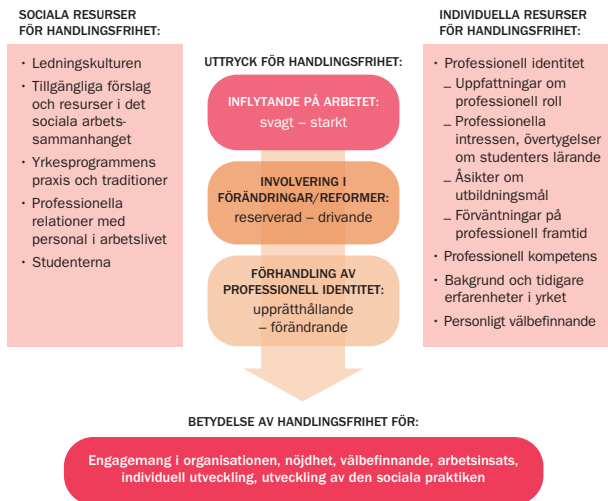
SOCIALA RESURSER FÖR HANDLINGSFRIHET:

- Ledningskulturen
- Tillgängliga förslag och resurser i det sociala arbetssammanhanget
- Yrkesprogrammens praxis och traditioner
- Professionella relationer med personal i arbetslivet
- Studenterna

UTTRYCK FÖR HANDLINGSFRIHET:

INFLYTANDE PÅ ARBETET: svagt – starkt

INVOLVERING I FÖRÄNDRINGAR/REFORMER: reserverad – drivande

FÖRHANDLING AV PROFESSIONELL IDENTITET: upprätthållande – förändrande

INDIVIDUELLA RESURSER FÖR HANDLINGSFRIHET:

- Professionell identitet
  – Uppfattningar om professionell roll
  – Professionella intressen, övertygelser om studenters lärande
  – Åsikter om utbildningsmål
  – Förväntningar på professionell framtid
- Professionell kompetens
- Bakgrund och tidigare erfarenheter i yrket
- Personligt välbefinnande

BETYDELSE AV HANDLINGSFRIHET FÖR:

Engagemang i organisationen, nöjdhet, välbefinnande, arbetsinsats, individuell utveckling, utveckling av den sociala praktiken